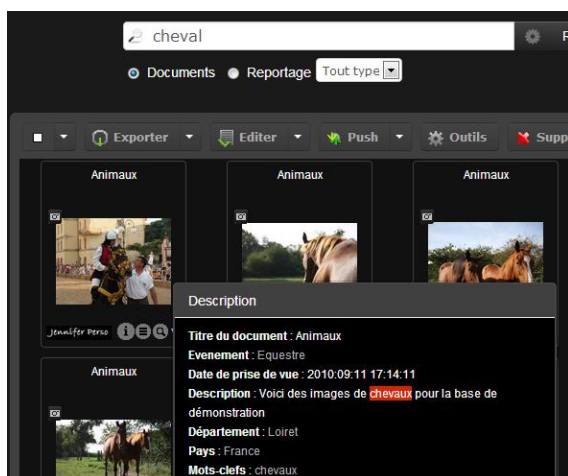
cheval

F

Documents Reportage Tout type

Exporter Editer Push Outils Supp

Animaux

Animaux

Animaux

Jennifer Perso

Animaux

Description

Titre du document : Animaux

Evenement : Equestre

Date de prise de vue : 2010:09:11 17:14:11

Description : Voici des images de chevaux pour la base de démonstration

Département : Loiret

Pays : France

Mots-clefs : chevaux